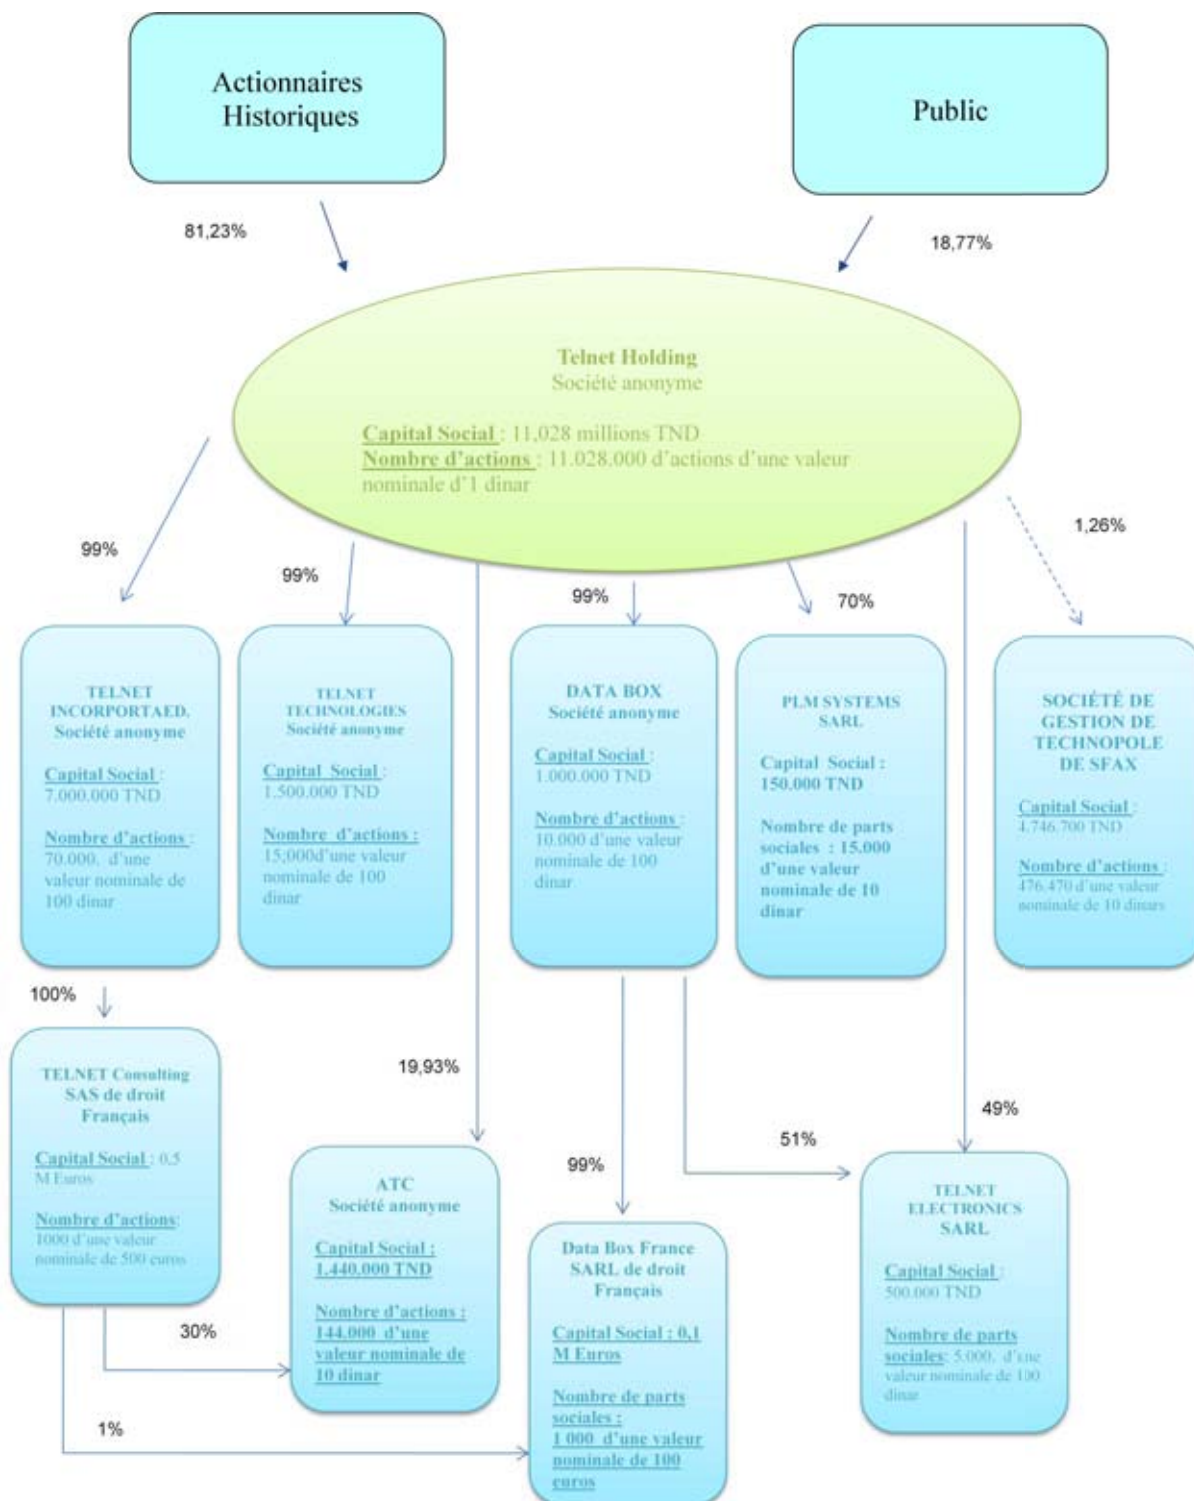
Actionnaires Historiques

Public

81,23%

18,77%

Telnet Holding
Société anonyme

Capital Social : 11,028 millions TND
Nombre d'actions : 11.028.000 d'actions d'une valeur nominale d'1 dinar

99%

99%

99%

70%

1,26%

TELNET INCORPORTAED. Société anonyme

Capital Social : 7.000.000 TND

Nombre d'actions : 70.000. d'une valeur nominale de 100 dinar

TELNET TECHNOLOGIES Société anonyme

Capital Social : 1.500.000 TND

Nombre d'actions : 15,000d'une valeur nominale de 100 dinar

DATA BOX Société anonyme

Capital Social : 1.000.000 TND

Nombre d'actions : 10.000 d'une valeur nominale de 100 dinar

PLM SYSTEMS SARL

Capital Social : 150.000 TND

Nombre de parts sociales : 15.000 d'une valeur nominale de 10 dinar

SOCIÉTÉ DE GESTION DE TECHNOPOLE DE SFAX

Capital Social : 4.746.700 TND

Nombre d'actions : 476.470 d'une valeur nominale de 10 dinars

100%

TELNET Consulting SAS de droit Français

Capital Social : 0,5 M Euros

Nombre d'actions: 1000 d'une valeur nominale de 500 euros

19,93%

49%

51%

99%

ATC Société anonyme

Capital Social : 1.440.000 TND

Nombre d'actions : 144.000 d'une valeur nominale de 10 dinar

Data Box France SARL de droit Français

Capital Social : 0,1 M Euros

Nombre de parts sociales : 1 000 d'une valeur nominale de 100 euros

TELNET ELECTRONICS SARL

Capital Social : 500.000 TND

Nombre de parts sociales: 5.000. d'une valeur nominale de 100 dinar

30%

1%